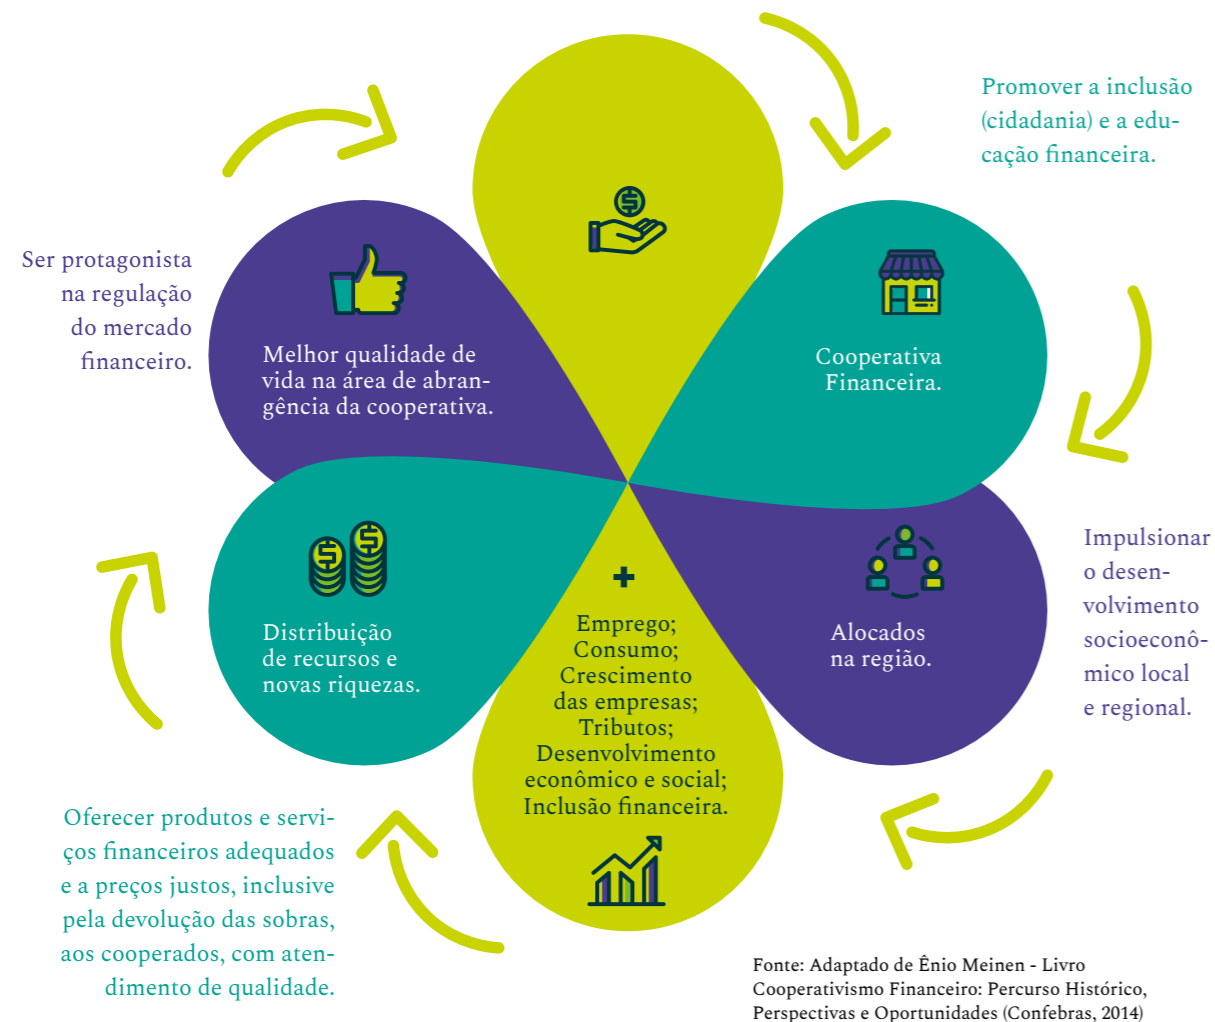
Promover a inclusão (cidadania) e a educação financeira.

Ser protagonista na regulação do mercado financeiro.

Melhor qualidade de vida na área de abrangência da cooperativa.

Cooperativa Financeira.

Impulsionar o desenvolvimento socioeconômico local e regional.

Alocados na região.

Distribuição de recursos e novas riquezas.

+

Emprego; Consumo; Crescimento das empresas; Tributos; Desenvolvimento econômico e social; Inclusão financeira.

Oferecer produtos e serviços financeiros adequados e a preços justos, inclusive pela devolução das sobras, aos cooperados, com atendimento de qualidade.

Fonte: Adaptado de Ênio Meinen - Livro Cooperativismo Financeiro: Percurso Histórico, Perspectivas e Oportunidades (Confebras, 2014)